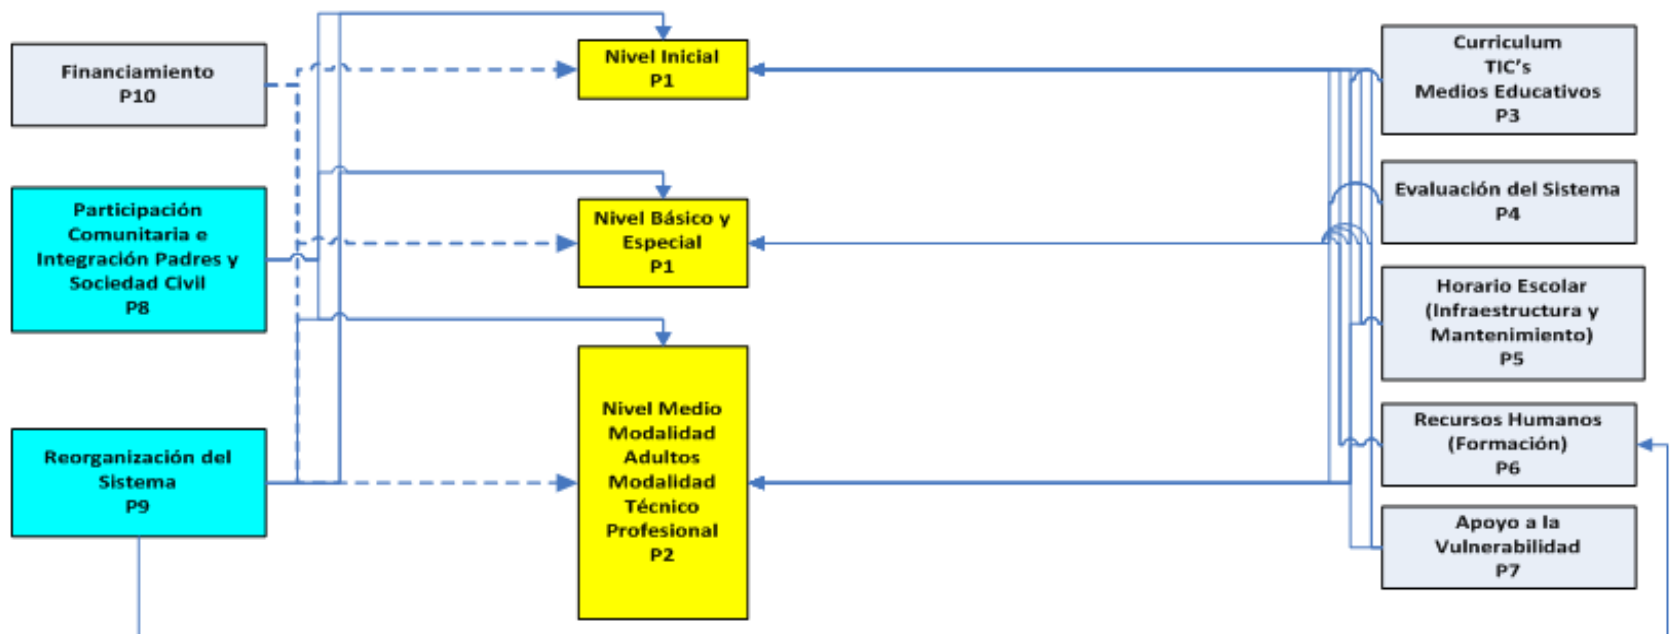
Financiamiento
P10

Participación Comunitaria e Integración Padres y Sociedad Civil
P8

Reorganización del Sistema
P9

Nivel Inicial
P1

Nivel Básico y Especial
P1

Nivel Medio Modalidad Adultos Modalidad Técnico Profesional
P2

Curriculum
TIC's
Medios Educativos
P3

Evaluación del Sistema
P4

Horario Escolar (Infraestructura y Mantenimiento)
P5

Recursos Humanos (Formación)
P6

Apoyo a la Vulnerabilidad
P7